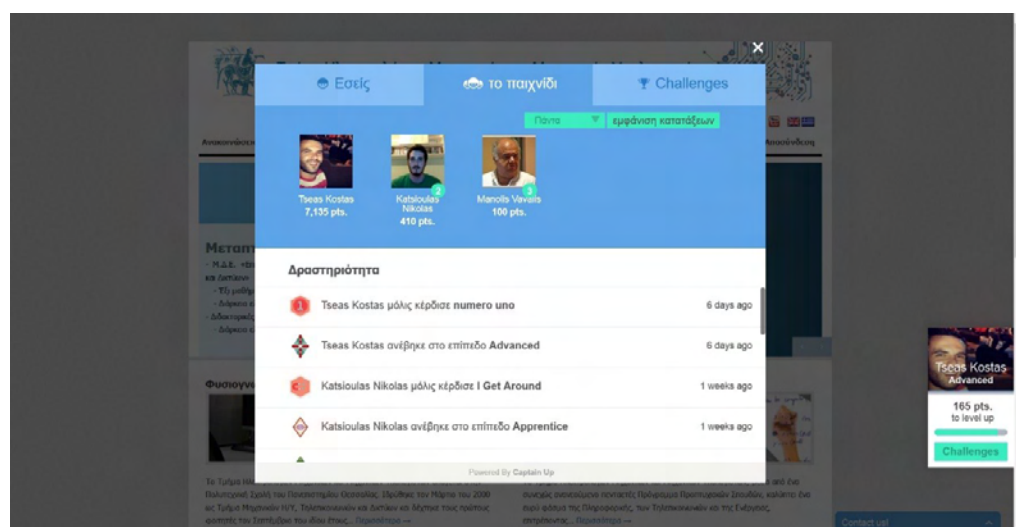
Εσείς

το παιχνίδι

Challenges

Παντα

εμφάνιση κατατάξεων

Tseas Kostas
7,135 pts.

2
Katsioulas Nikolas
410 pts.

3
Manolis Vavalis
100 pts.

Δραστηριότητα

Tseas Kostas μόλις κέρδισε numero uno — 6 days ago

Tseas Kostas ανέβηκε στο επίπεδο Advanced — 6 days ago

Katsioulas Nikolas μόλις κέρδισε I Get Around — 1 weeks ago

Katsioulas Nikolas ανέβηκε στο επίπεδο Apprentice — 1 weeks ago

Powered By Captain Up

Tseas Kostas
Advanced

165 pts.
to level up

Challenges

Contact us!